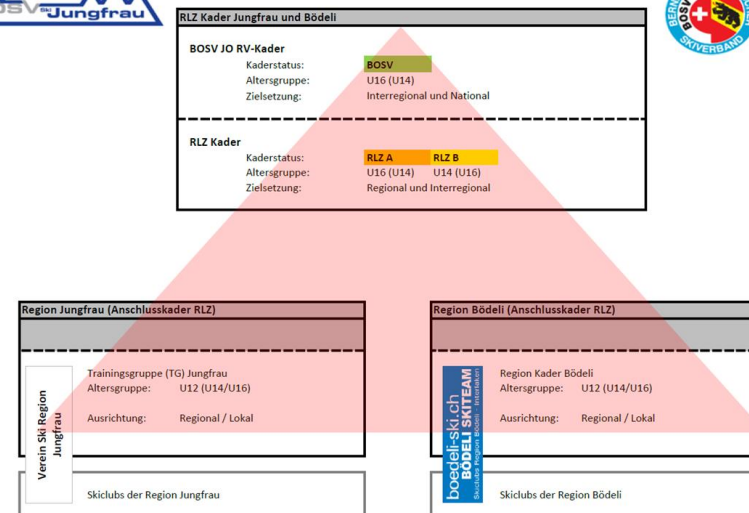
BOSV Ski Jungfrau

BERNER SKIVERBAND

RLZ Kader Jungfrau und Bödeli

BOSV JO RV-Kader

Kaderstatus: BOSV
Altersgruppe: U16 (U14)
Zielsetzung: Interregional und National

RLZ Kader

Kaderstatus: RLZ A RLZ B
Altersgruppe: U16 (U14) U14 (U16)
Zielsetzung: Regional und Interregional

Region Jungfrau (Anschlusskader RLZ)

Verein Ski Region Jungfrau

Trainingsgruppe (TG) Jungfrau
Altersgruppe: U12 (U14/U16)

Ausrichtung: Regional / Lokal

Skiclubs der Region Jungfrau

Region Bödeli (Anschlusskader RLZ)

boedeli-ski.ch BÖDELI SKITEAM Skiclubs Region Bödeli

Region Kader Bödeli
Altersgruppe: U12 (U14/U16)

Ausrichtung: Regional / Lokal

Skiclubs der Region Bödeli